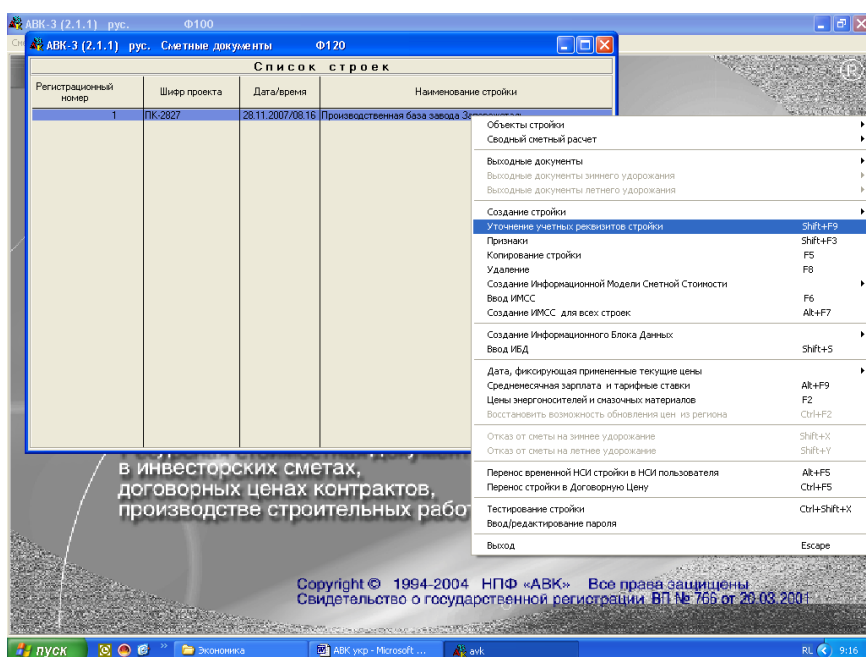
АВК-3 (2.1.1) рус. Ф100

АВК-3 (2.1.1) рус. Сметные документы Ф120

Список строек

| Регистрационный номер | Шифр проекта | Дата/время | Наименование стройки |
|---|---|---|---|
| 1 | ПК-2827 | 28.11.2007/08.16 | Производственная база завода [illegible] |

Объекты стройки
Сводный сметный расчет

Выходные документы
Выходные документы зимнего удорожания
Выходные документы летнего удорожания

Создание стройки
Уточнение учетных реквизитов стройки Shift+F9
Признаки Shift+F3
Копирование стройки F5
Удаление F8
Создание Информационной Модели Сметной Стоимости
Ввод ИМСС F6
Создание ИМСС для всех строек Alt+F7

Создание Информационного Блока Данных
Ввод ИБД Shift+S

Дата, фиксирующая примененные текущие цены
Среднемесячная зарплата и тарифные ставки Alt+F9
Цены энергоносителей и смазочных материалов F2
Восстановить возможность обновления цен из региона Ctrl+F2

Отказ от сметы на зимнее удорожание Shift+X
Отказ от сметы на летнее удорожание Shift+Y

Перенос временной НСИ стройки в НСИ пользователя Alt+F5
Перенос стройки в Договорную Цену Ctrl+F5

Тестирование стройки Ctrl+Shift+X
Ввод/редактирование пароля

Выход Escape

в инвесторских сметах,
договорных ценах контрактов,
производстве строительных работ

Copyright © 1994-2004 НПФ «АВК» Все права защищены
Свидетельство о государственной регистрации ВП № 766 от 20.03.2001

пуск Экономика АВК укр - Microsoft ... avk RL 9:16